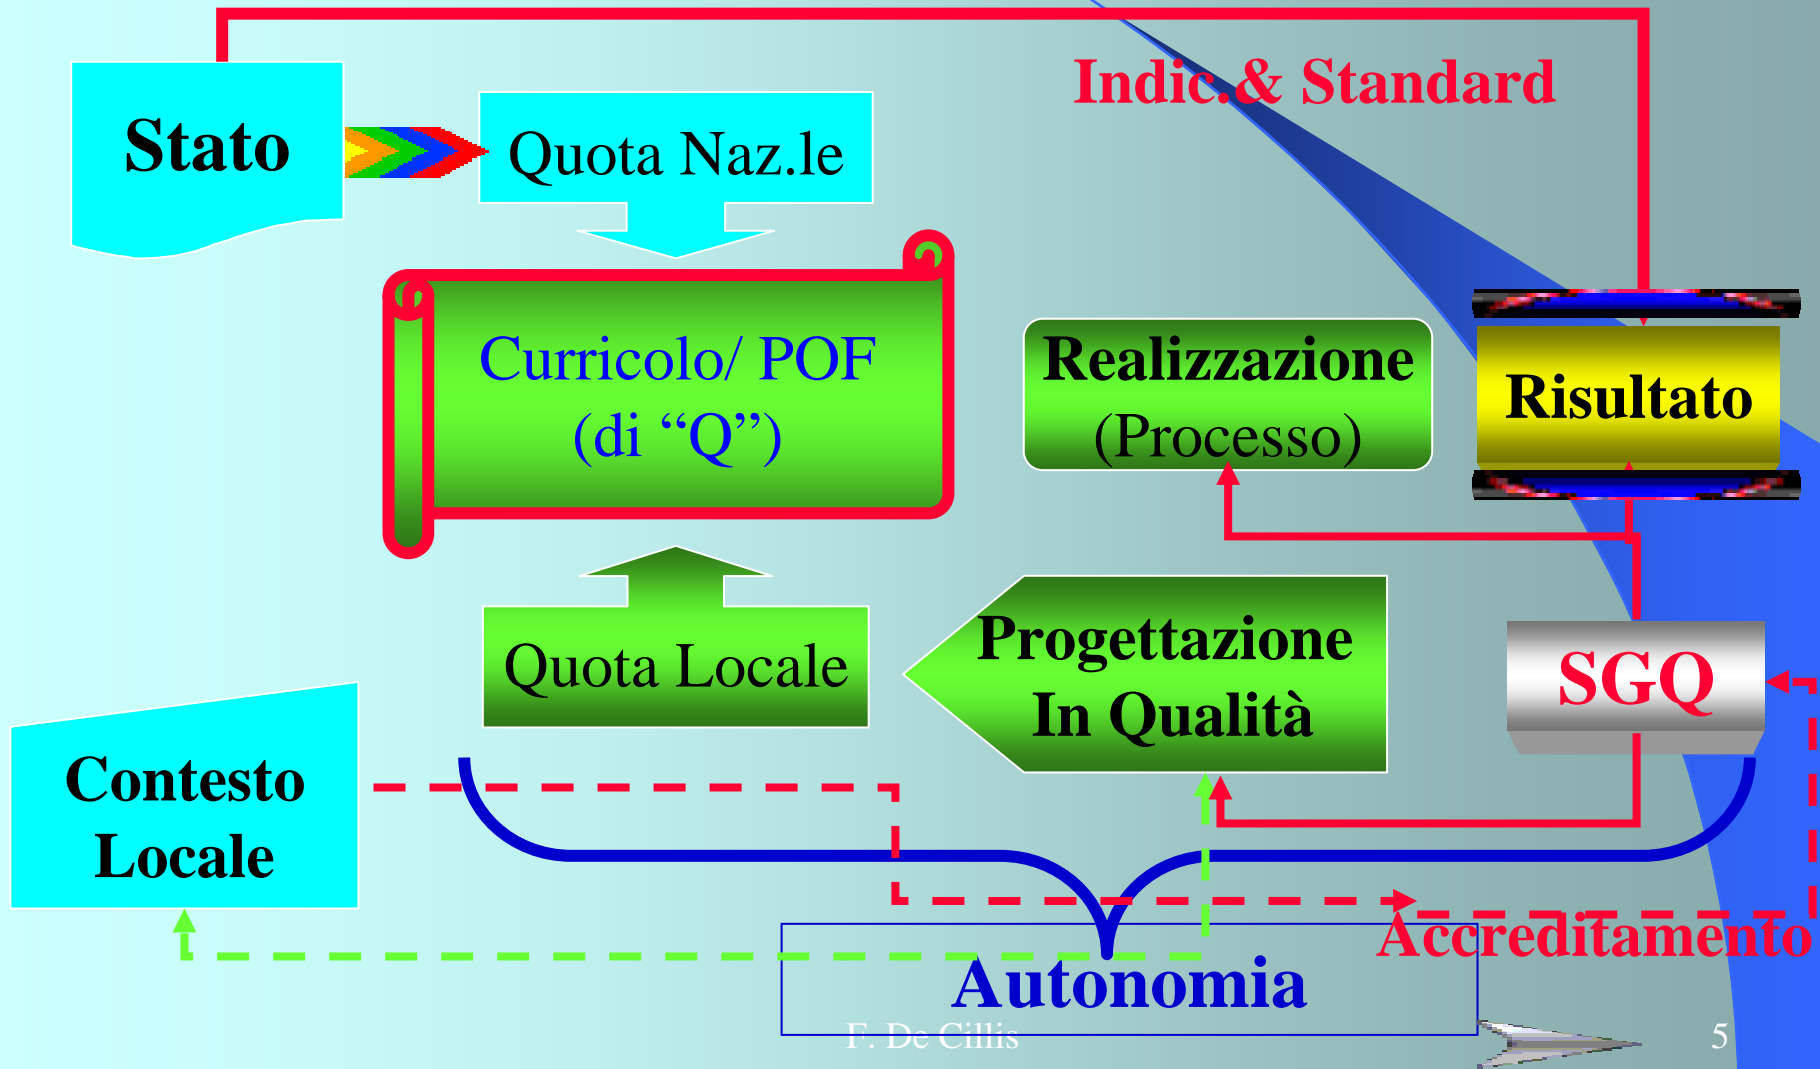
Indic.& Standard

Stato

Quota Naz.le

Curricolo/ POF
(di “Q”)

Realizzazione
(Processo)

Risultato

Quota Locale

Progettazione
In Qualità

SGQ

Contesto
Locale

Accreditamento

Autonomia

F. De Cillis

5